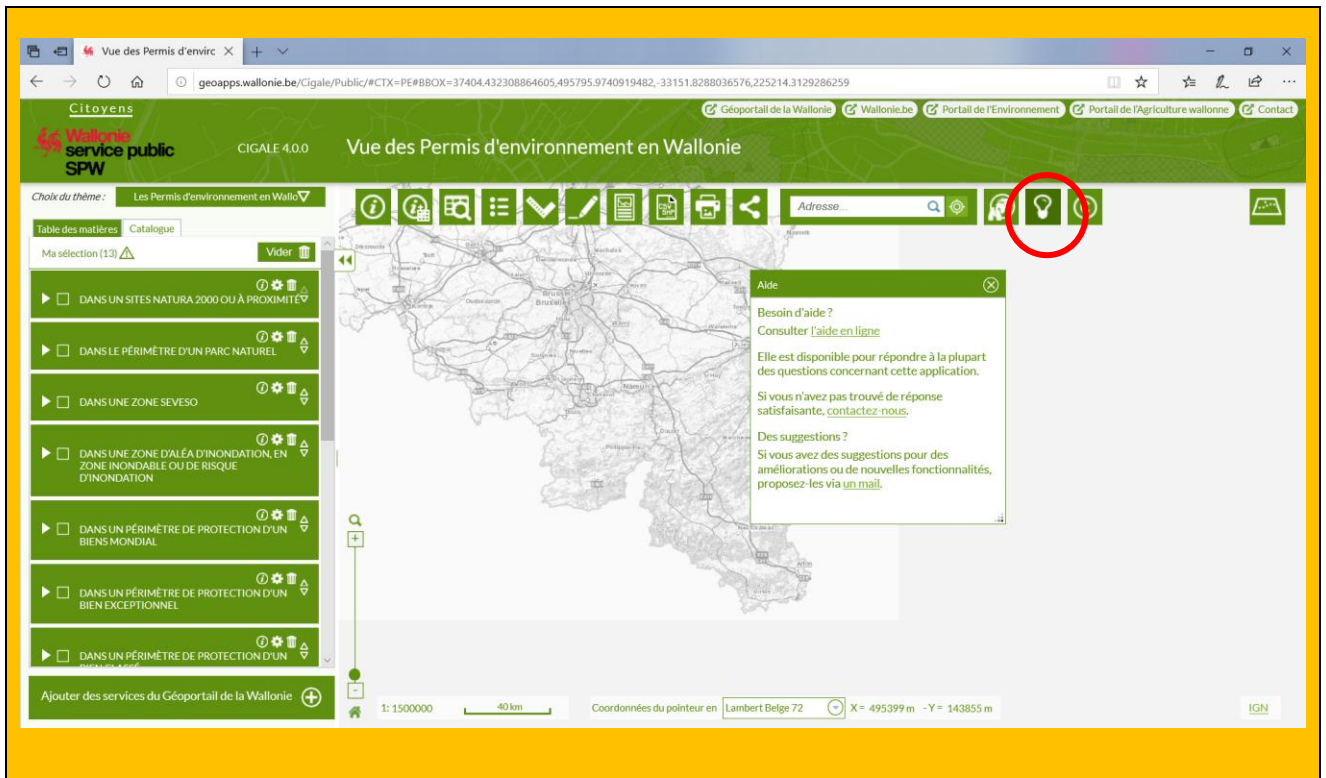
Vue des Permis d'envirc ×

geoapps.wallonie.be/Cigale/Public/#CTX=PE#BBOX=37404.432308864605,495795.9740919482,-33151.8288036576,225214.3129286259

Citoyens

Géoportail de la Wallonie | Wallonie.be | Portail de l'Environnement | Portail de l'Agriculture wallonne | Contact

Wallonie service public SPW

CIGALE 4.0.0

Vue des Permis d'environnement en Wallonie

Choix du thème : Les Permis d'environnement en Wallo

Table des matières | Catalogue

Ma sélection (13)

Vider

DANS UN SITES NATURA 2000 OU À PROXIMITÉ

DANS LE PÉRIMÈTRE D'UN PARC NATUREL

DANS UNE ZONE SEVESO

DANS UNE ZONE D'ALÉA D'INONDATION, EN ZONE INONDABLE OU DE RISQUE D'INONDATION

DANS UN PÉRIMÈTRE DE PROTECTION D'UN BIENS MONDIAL

DANS UN PÉRIMÈTRE DE PROTECTION D'UN BIEN EXCEPTIONNEL

DANS UN PÉRIMÈTRE DE PROTECTION D'UN BIEN CLASSÉ

Ajouter des services du Géoportail de la Wallonie

Adresse...

Aide

Besoin d'aide ?

Consulter l'aide en ligne

Elle est disponible pour répondre à la plupart des questions concernant cette application.

Si vous n'avez pas trouvé de réponse satisfaisante, contactez-nous.

Des suggestions ?

Si vous avez des suggestions pour des améliorations ou de nouvelles fonctionnalités, proposez-les via un mail.

1: 1500000 | 40 km | Coordonnées du pointeur en Lambert Belge 72 | X = 495399 m - Y = 143855 m

IGN